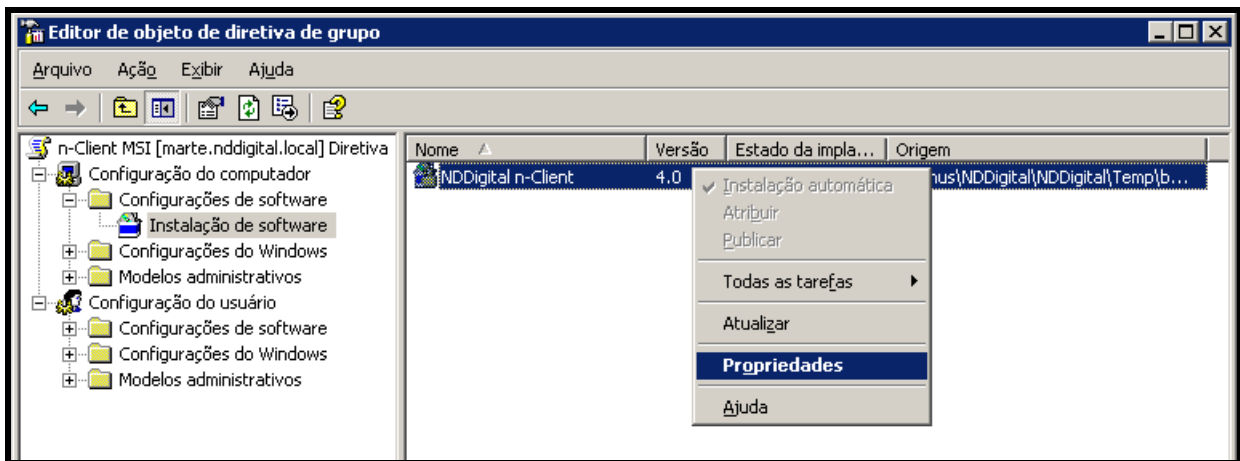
Editor de objeto de diretiva de grupo

Arquivo Ação Exibir Ajuda

n-Client MSI [marte.nddigital.local] Diretiva
Configuração do computador
Configurações de software
Instalação de software
Configurações do Windows
Modelos administrativos
Configuração do usuário
Configurações de software
Configurações do Windows
Modelos administrativos

| Nome | Versão | Estado da impla... | Origem |
|---|---|---|---|
| NDDigital n-Client | 4.0 | | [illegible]nus\NDDigital\NDDigital\Temp\b... |

✓ Instalação automática
Atribuir
Publicar
Todas as tarefas
Atualizar
Propriedades
Ajuda